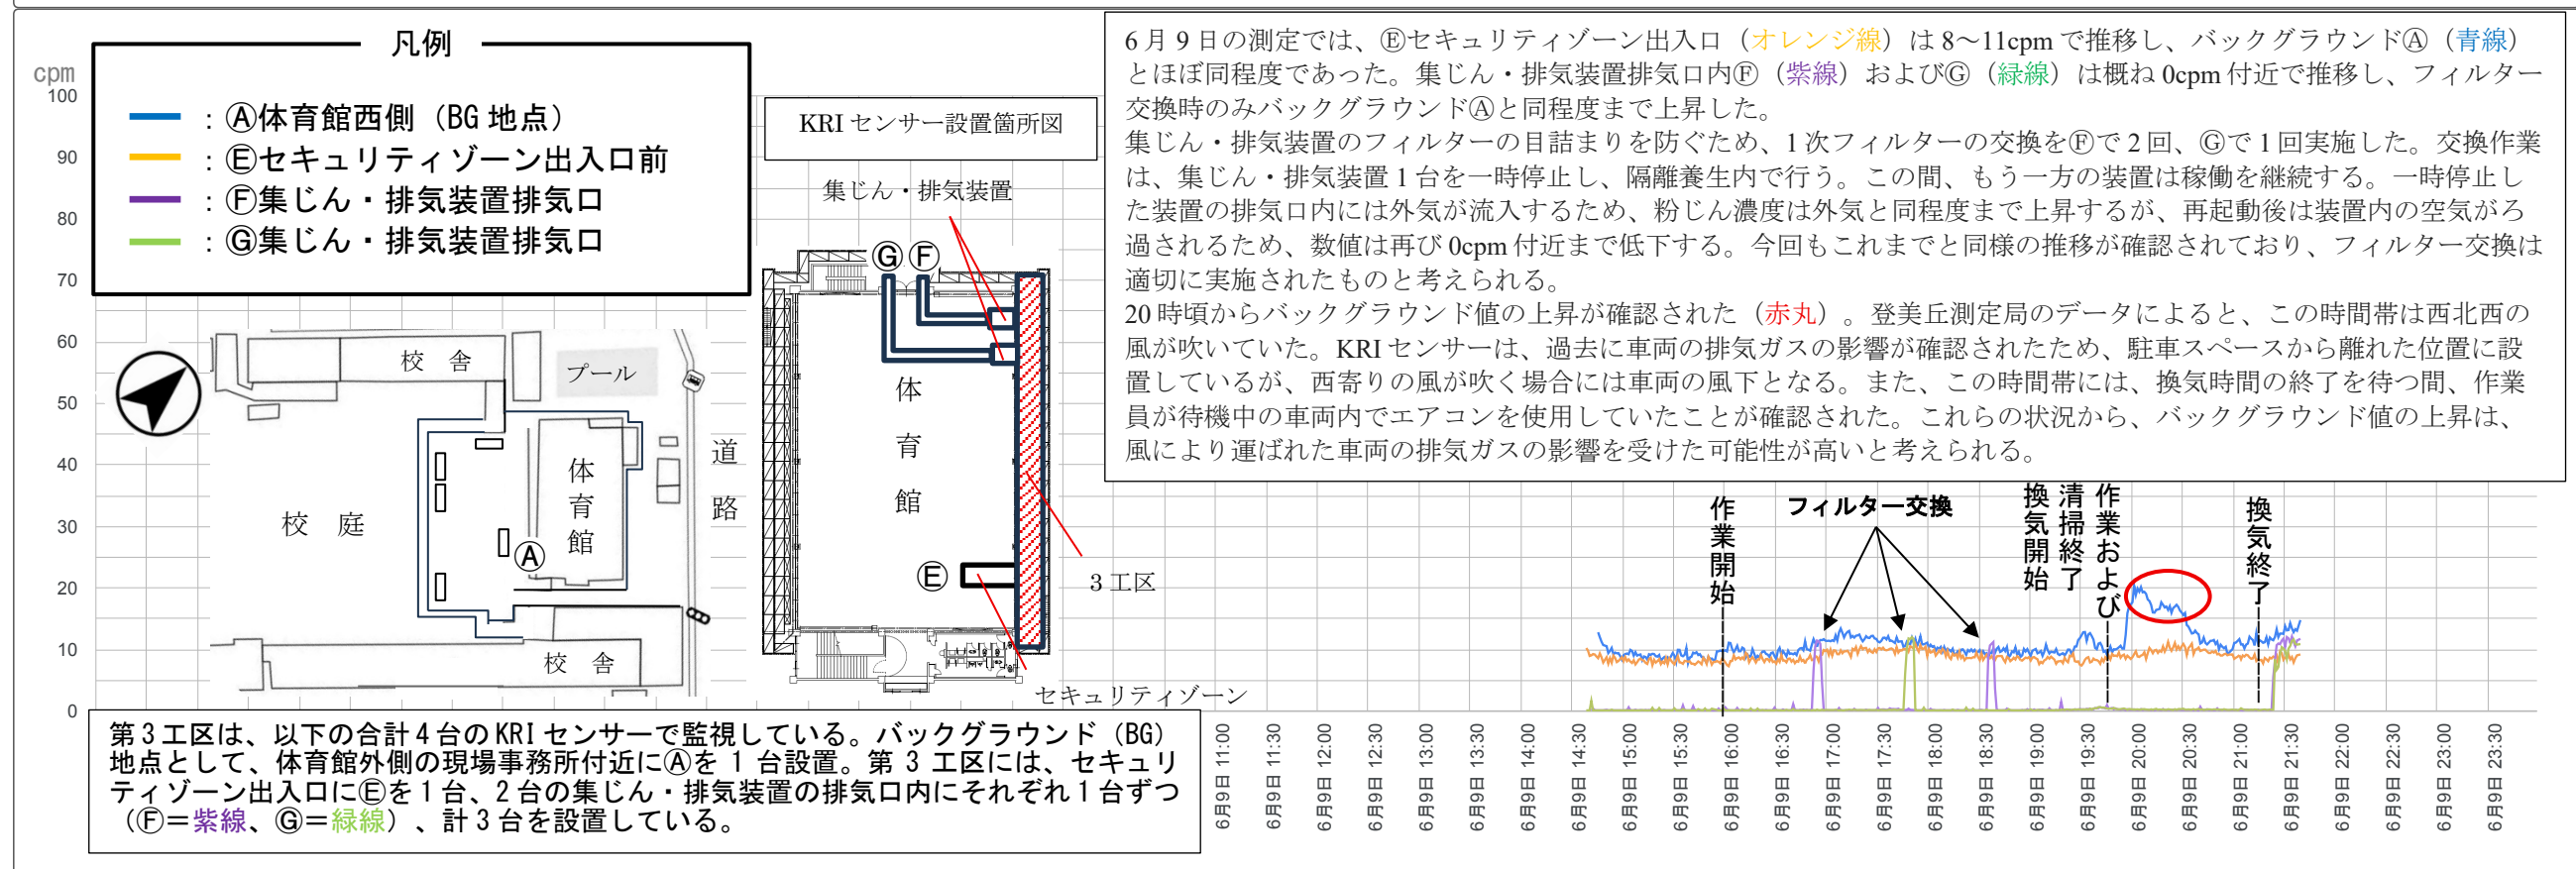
cpm
100
90
80
70
60
50
40
30
20
10
0

凡例
：Ⓐ体育館西側（BG 地点）
：Ⓔセキュリティゾーン出入口前
：Ⓕ集じん・排気装置排気口
：Ⓖ集じん・排気装置排気口

KRI センサー設置箇所図

集じん・排気装置

Ⓖ Ⓕ

校 舎
プール
体育館
Ⓐ
校 庭
道路
校 舎
体育館
Ⓔ
3 工区
セキュリティゾーン

6 月 9 日の測定では、Ⓔセキュリティゾーン出入口（オレンジ線）は 8～11cpm で推移し、バックグラウンドⒶ（青線）とほぼ同程度であった。集じん・排気装置排気口内Ⓕ（紫線）およびⒼ（緑線）は概ね 0cpm 付近で推移し、フィルター交換時のみバックグラウンドⒶと同程度まで上昇した。
集じん・排気装置のフィルターの目詰まりを防ぐため、1 次フィルターの交換をⒻで 2 回、Ⓖで 1 回実施した。交換作業は、集じん・排気装置 1 台を一時停止し、隔離養生内で行う。この間、もう一方の装置は稼働を継続する。一時停止した装置の排気口内には外気が流入するため、粉じん濃度は外気と同程度まで上昇するが、再起動後は装置内の空気がろ過されるため、数値は再び 0cpm 付近まで低下する。今回もこれまでと同様の推移が確認されており、フィルター交換は適切に実施されたものと考えられる。
20 時頃からバックグラウンド値の上昇が確認された（赤丸）。登美丘測定局のデータによると、この時間帯は西北西の風が吹いていた。KRI センサーは、過去に車両の排気ガスの影響が確認されたため、駐車スペースから離れた位置に設置しているが、西寄りの風が吹く場合には車両の風下となる。また、この時間帯には、換気時間の終了を待つ間、作業員が待機中の車両内でエアコンを使用していたことが確認された。これらの状況から、バックグラウンド値の上昇は、風により運ばれた車両の排気ガスの影響を受けた可能性が高いと考えられる。

作業開始
フィルター交換
換気開始
清掃終了
作業および
換気終了

第 3 工区は、以下の合計 4 台の KRI センサーで監視している。バックグラウンド（BG）地点として、体育館外側の現場事務所付近にⒶを 1 台設置。第 3 工区には、セキュリティゾーン出入口にⒺを 1 台、2 台の集じん・排気装置の排気口内にそれぞれ 1 台ずつ（Ⓕ＝紫線、Ⓖ＝緑線）、計 3 台を設置している。

6月9日 11:00
6月9日 11:30
6月9日 12:00
6月9日 12:30
6月9日 13:00
6月9日 13:30
6月9日 14:00
6月9日 14:30
6月9日 15:00
6月9日 15:30
6月9日 16:00
6月9日 16:30
6月9日 17:00
6月9日 17:30
6月9日 18:00
6月9日 18:30
6月9日 19:00
6月9日 19:30
6月9日 20:00
6月9日 20:30
6月9日 21:00
6月9日 21:30
6月9日 22:00
6月9日 22:30
6月9日 23:00
6月9日 23:30